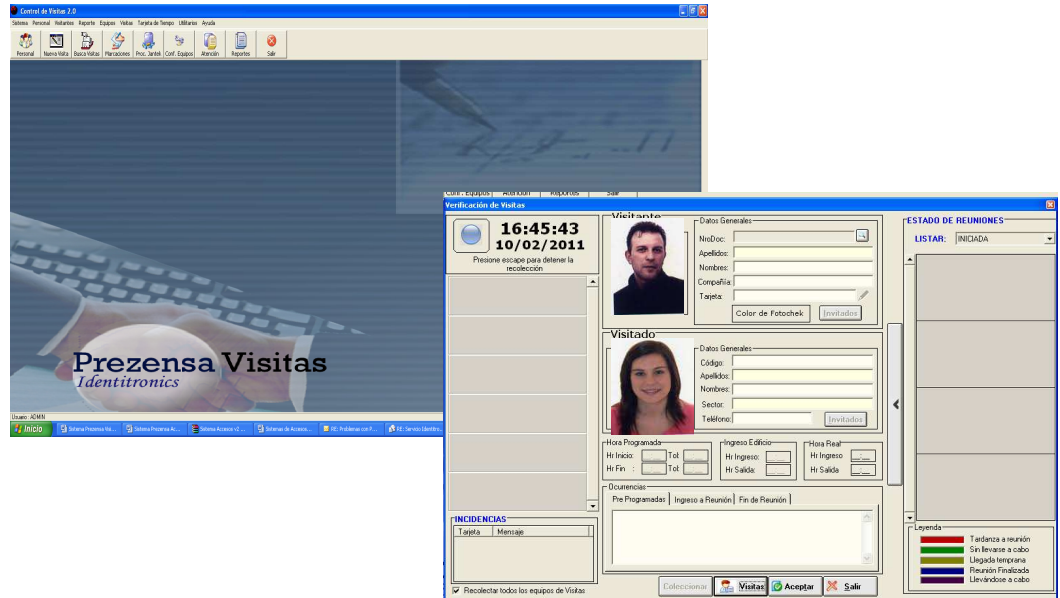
Control de Visitas 2.0

Sistema Personal Visitantes Reporte Equipos Visitas Tarjeta de Tiempo Utilitarios Ayuda

Personal Nueva Visita Busca Visitas Planeaciones Proc. Jantek Conf. Equipos Atención Reportes Salir

Prezensa Visitas
Identitronics

Usuario: ADMIN

Inicio Sistema Prezensa Vis... Sistema Prezensa Ac... Sistema Acceso v2 ... Sistema de Acceso... RE: Problemas con P... RE: Servicio Identitro...

Conf. Equipos Atención Reportes Salir

Verificación de Visitas

16:45:43
10/02/2011
Presione escape para detener la recolección

Visitante
Datos Generales
NroDoc:
Apellidos:
Nombres:
Compañía:
Tarjeta:
Color de Fotochek
Invitados

Visitado
Datos Generales
Código:
Apellidos:
Nombres:
Sector:
Teléfono:
Invitados

Hora Programada
Hr Inicio: Tol:
Hr Fin : Tol:

Ingreso Edificio
Hr Ingreso:
Hr Salida:

Hora Real
Hr Ingreso
Hr Salida

Ocurrencias
Pre Programadas | Ingreso a Reunión | Fin de Reunión

INCIDENCIAS
Tarjeta | Mensaje

Recolectar todos los equipos de Visitas

Coleccionar Visitas Aceptar Salir

ESTADO DE REUNIONES
LISTAR: INICIADA

Leyenda
Tardanza a reunión
Sin llevarse a cabo
Llegada temprana
Reunión Finalizada
Llevándose a cabo